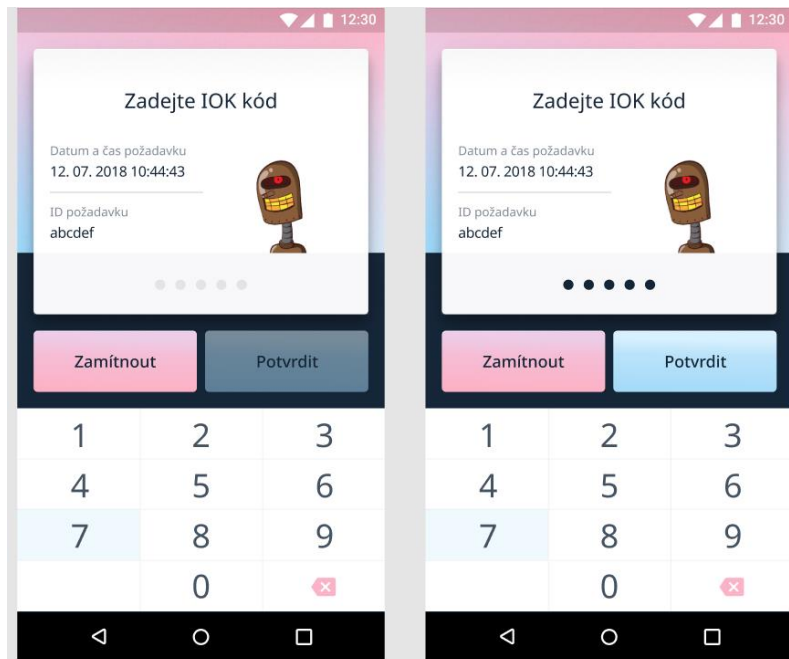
12:30

Zadejte IOK kód

Datum a čas požadavku
12. 07. 2018 10:44:43

ID požadavku
abcdef

Zamítnout
Potvrdit

1 2 3
4 5 6
7 8 9
0

12:30

Zadejte IOK kód

Datum a čas požadavku
12. 07. 2018 10:44:43

ID požadavku
abcdef

Zamítnout
Potvrdit

1 2 3
4 5 6
7 8 9
0